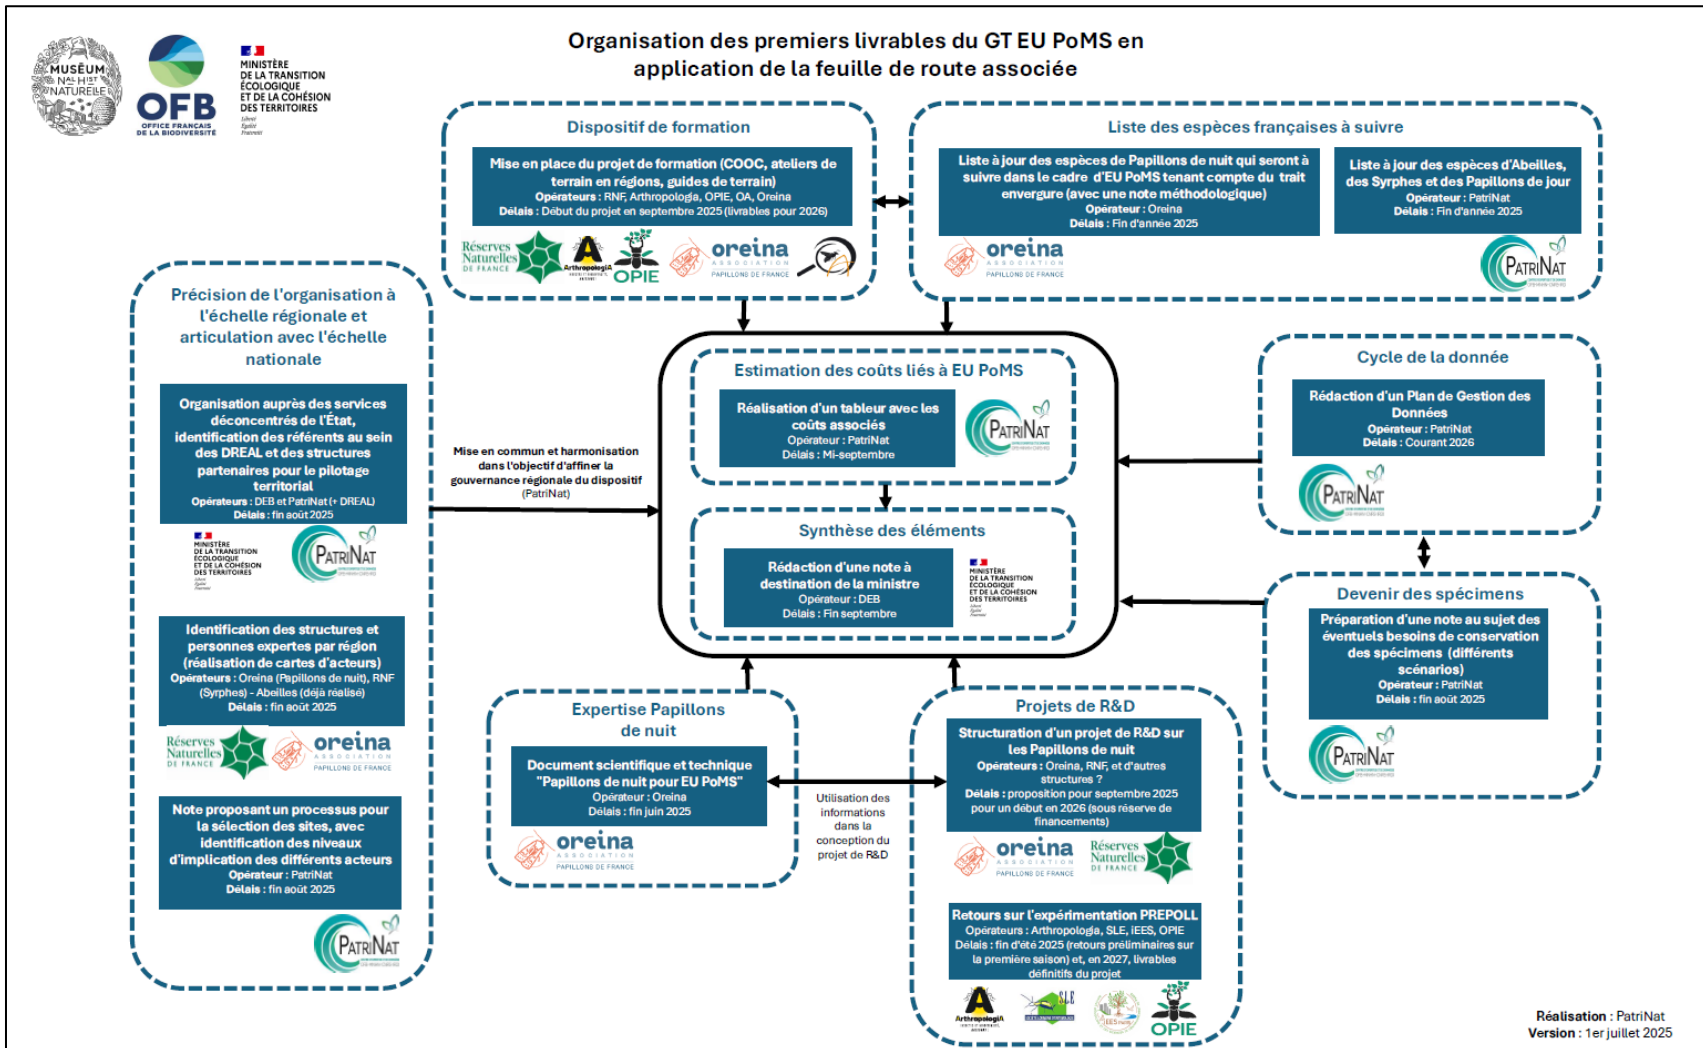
MUSÉUM NAT HIST NATURELLE

OFB OFFICE FRANÇAIS DE LA BIODIVERSITÉ

MINISTÈRE DE LA TRANSITION ÉCOLOGIQUE ET DE LA COHÉSION DES TERRITOIRES
Liberté Égalité Fraternité

Organisation des premiers livrables du GT EU PoMS en application de la feuille de route associée

Dispositif de formation

Mise en place du projet de formation (COOC, ateliers de terrain en régions, guides de terrain)
Opérateurs : RNF, Arthropologia, OPIE, OA, Oreina
Délais : Début du projet en septembre 2025 (livrables pour 2026)

Réserves Naturelles DE FRANCE
ArthropologiA
OPIE
oreina ASSOCIATION PAPILLONS DE FRANCE

Liste des espèces françaises à suivre

Liste à jour des espèces de Papillons de nuit qui seront à suivre dans le cadre d'EU PoMS tenant compte du trait envergure (avec une note méthodologique)
Opérateur : Oreina
Délais : Fin d'année 2025

Liste à jour des espèces d'Abeilles, des Syrphes et des Papillons de jour
Opérateur : PatriNat
Délais : Fin d'année 2025

oreina ASSOCIATION PAPILLONS DE FRANCE
PATRINAT

Précision de l'organisation à l'échelle régionale et articulation avec l'échelle nationale

Organisation auprès des services déconcentrés de l'État, identification des référents au sein des DREAL et des structures partenaires pour le pilotage territorial
Opérateurs : DEB et PatriNat (+ DREAL)
Délais : fin août 2025

MINISTÈRE DE LA TRANSITION ÉCOLOGIQUE ET DE LA COHÉSION DES TERRITOIRES
PATRINAT

Identification des structures et personnes expertes par région (réalisation de cartes d'acteurs)
Opérateurs : Oreina (Papillons de nuit), RNF (Syrphes) - Abeilles (déjà réalisé)
Délais : fin août 2025

Réserves Naturelles DE FRANCE
oreina ASSOCIATION PAPILLONS DE FRANCE

Note proposant un processus pour la sélection des sites, avec identification des niveaux d'implication des différents acteurs
Opérateur : PatriNat
Délais : fin août 2025

PATRINAT

Mise en commun et harmonisation dans l'objectif d'affiner la gouvernance régionale du dispositif (PatriNat)

Estimation des coûts liés à EU PoMS

Réalisation d'un tableur avec les coûts associés
Opérateur : PatriNat
Délais : Mi-septembre

PATRINAT

Synthèse des éléments

Rédaction d'une note à destination de la ministre
Opérateur : DEB
Délais : Fin septembre

MINISTÈRE DE LA TRANSITION ÉCOLOGIQUE ET DE LA COHÉSION DES TERRITOIRES

Cycle de la donnée

Rédaction d'un Plan de Gestion des Données
Opérateur : PatriNat
Délais : Courant 2026

PATRINAT

Devenir des spécimens

Préparation d'une note au sujet des éventuels besoins de conservation des spécimens (différents scénarios)
Opérateur : PatriNat
Délais : fin août 2025

PATRINAT

Expertise Papillons de nuit

Document scientifique et technique "Papillons de nuit pour EU PoMS"
Opérateur : Oreina
Délais : fin juin 2025

oreina ASSOCIATION PAPILLONS DE FRANCE

Utilisation des informations dans la conception du projet de R&D

Projets de R&D

Structuration d'un projet de R&D sur les Papillons de nuit
Opérateurs : Oreina, RNF, et d'autres structures ?
Délais : proposition pour septembre 2025 pour un début en 2026 (sous réserve de financements)

oreina ASSOCIATION PAPILLONS DE FRANCE
Réserves Naturelles DE FRANCE

Retours sur l'expérimentation PREPOLL
Opérateurs : Arthropologia, SLE, iEES, OPIE
Délais : fin d'été 2025 (retours préliminaires sur la première saison) et, en 2027, livrables définitifs du projet

ArthropologiA
SLE
iEES
OPIE

Réalisation : PatriNat
Version : 1er juillet 2025